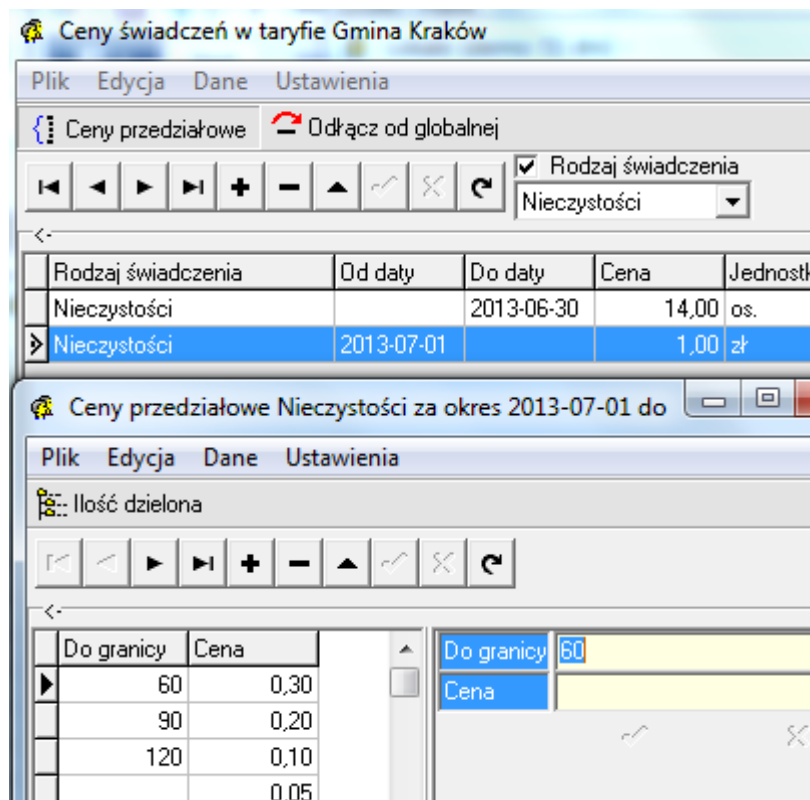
Ceny świadczeń w taryfie Gmina Kraków

Plik Edycja Dane Ustawienia

Ceny przedziałowe Odłącz od globalnej

Rodzaj świadczenia

Nieczystości

| Rodzaj świadczenia | Od daty | Do daty | Cena | Jednostk |
|---|---|---|---|---|
| Nieczystości | | 2013-06-30 | 14,00 | os. |
| Nieczystości | 2013-07-01 | | 1,00 | zł |

Ceny przedziałowe Nieczystości za okres 2013-07-01 do

Plik Edycja Dane Ustawienia

Ilość dzielona

| Do granicy | Cena |
|---|---|
| 60 | 0,30 |
| 90 | 0,20 |
| 120 | 0,10 |
| | 0,05 |

Do granicy 60

Cena